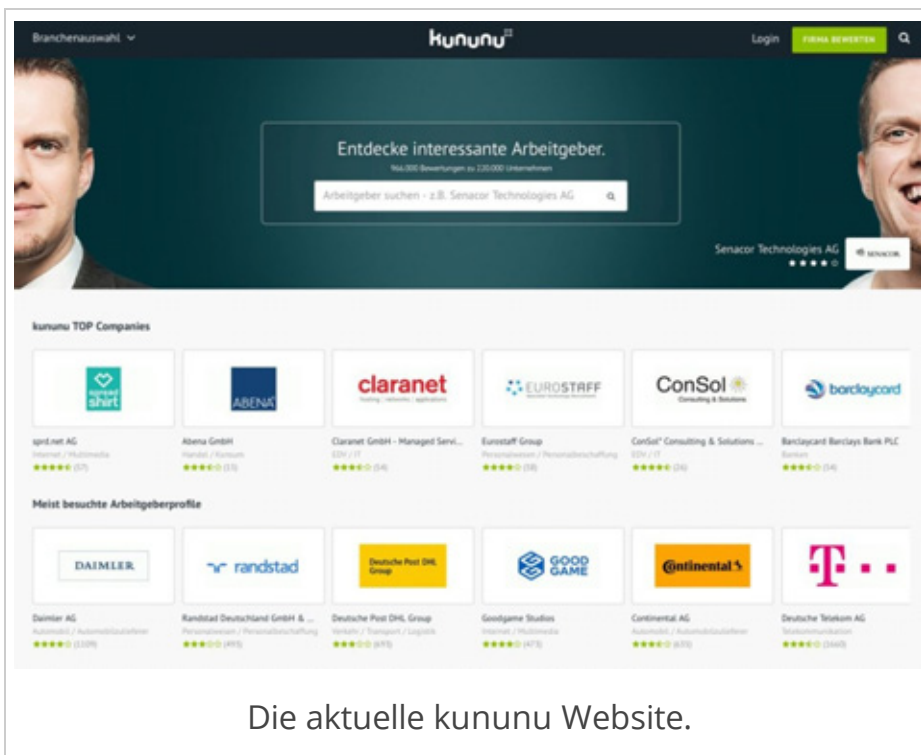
Branchenauswahl

kununu

Login FIRMA BEWERTEN

Entdecke interessante Arbeitgeber.

966.000 Bewertungen zu 220.000 Unternehmen

Arbeitgeber suchen - z.B. Senacor Technologies AG

Senacor Technologies AG

SENACOR

kununu TOP Companies

spread shirt

sprd.net AG
Internet / Multimedia
(57)

ABENA

Abena GmbH
Handel / Konsum
(33)

claranet
hosting | networks | applications

Claranet GmbH - Managed Servi...
EDV / IT
(54)

EUROSTAFF

Eurostaff Group
Personalwesen / Personalbeschaffung
(58)

ConSol
Consulting & Solutions

ConSol* Consulting & Solutions ...
EDV / IT
(26)

barclaycard

Barclaycard Barclays Bank PLC
Banken
(54)

Meist besuchte Arbeitgeberprofile

DAIMLER

Daimler AG
Automobil / Automobilzulieferer
(1109)

randstad

Randstad Deutschland GmbH & ...
Personalwesen / Personalbeschaffung
(493)

Deutsche Post DHL Group

Deutsche Post DHL Group
Verkehr / Transport / Logistik
(693)

GOOD GAME

Goodgame Studios
Internet / Multimedia
(473)

Continental

Continental AG
Automobil / Automobilzulieferer
(635)

T

Deutsche Telekom AG
Telekommunikation
(1660)

Die aktuelle kununu Website.